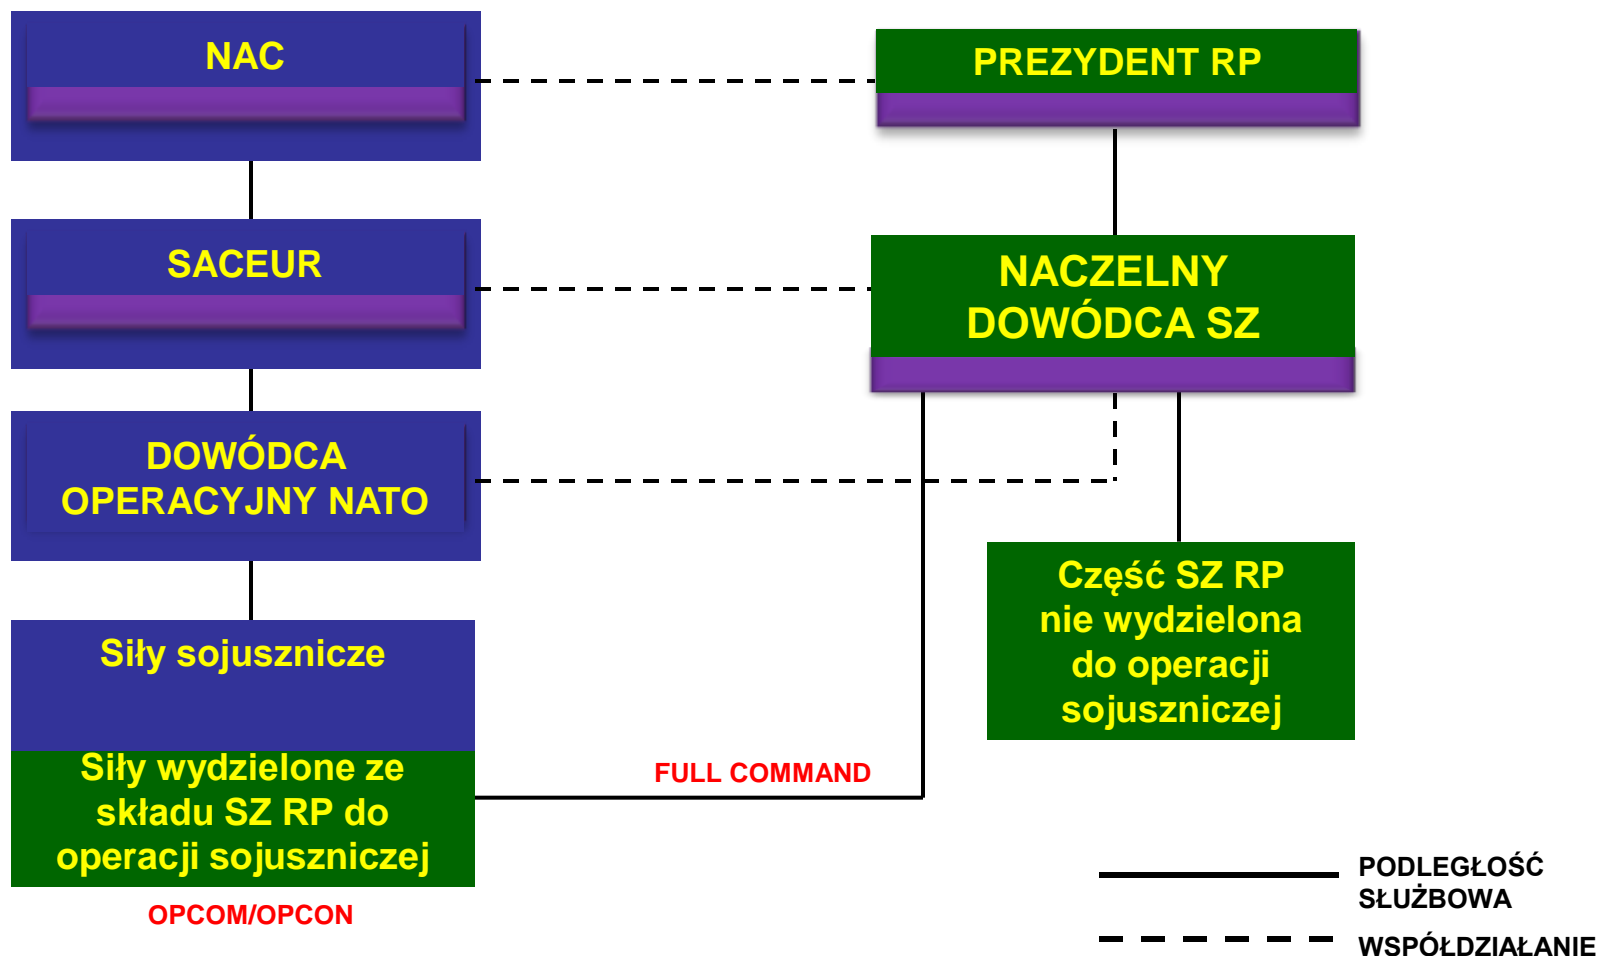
NAC

PREZYDENT RP

SACEUR

NACZELNY DOWÓDCA SZ

DOWÓDCA OPERACYJNY NATO

Część SZ RP nie wydzielona do operacji sojuszniczej

Siły sojusznicze

Siły wydzielone ze składu SZ RP do operacji sojuszniczej

FULL COMMAND

OPCOM/OPCON

PODLEGŁOŚĆ SŁUŻBOWA

WSPÓŁDZIAŁANIE